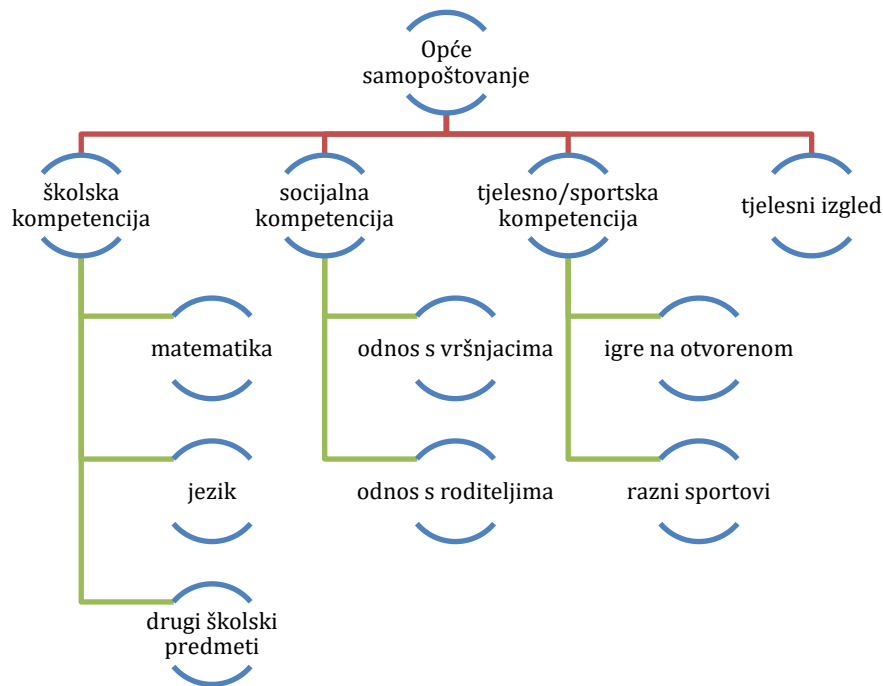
Opće samopoštovanje

školska kompetencija

socijalna kompetencija

tjelesno/sportska kompetencija

tjelesni izgled

matematika

jezik

drugi školski predmeti

odnos s vršnjacima

odnos s roditeljima

igre na otvorenom

razni sportovi